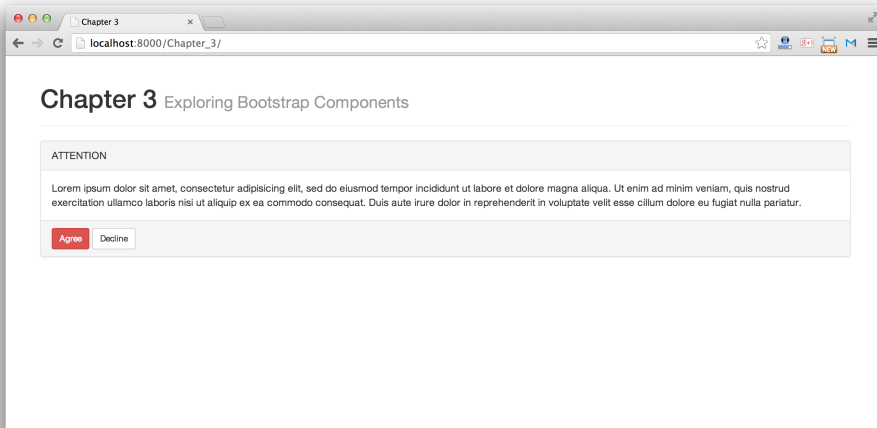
Chapter 3

localhost:8000/Chapter_3/

Chapter 3 Exploring Bootstrap Components

ATTENTION

Lorem ipsum dolor sit amet, consectetur adipisicing elit, sed do eiusmod tempor incididunt ut labore et dolore magna aliqua. Ut enim ad minim veniam, quis nostrud exercitation ullamco laboris nisi ut aliquip ex ea commodo consequat. Duis aute irure dolor in reprehenderit in voluptate velit esse cillum dolore eu fugiat nulla pariatur.

Agree Decline